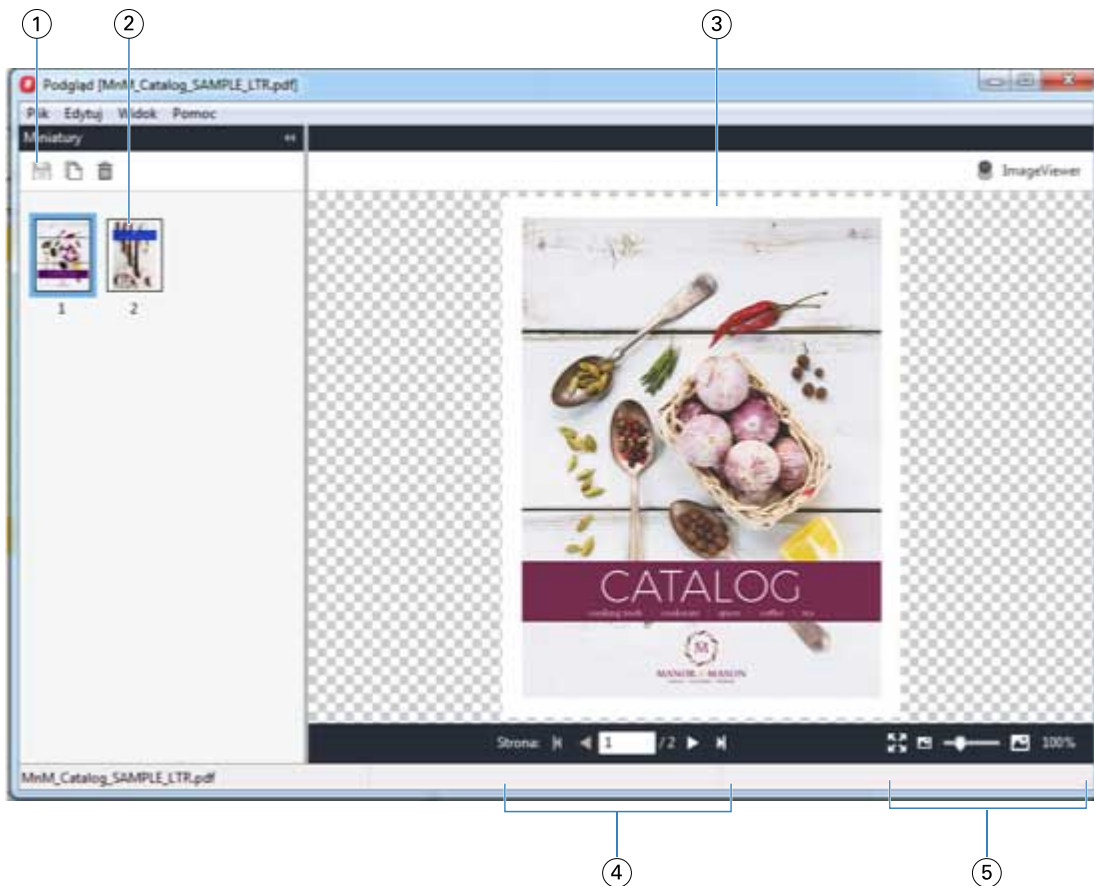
1
2
3

Podgląd [MnM_Catalog_SAMPLE_LTR.pdf]

Plik Edytuj Widok Pomoc

Miniatury

ImageViewer

1
2

CATALOG

cooking tools | cookware | spices | coffee | tea

M

MANOR & MAISON

Strona: 1 / 2

100%

MnM_Catalog_SAMPLE_LTR.pdf

4
5